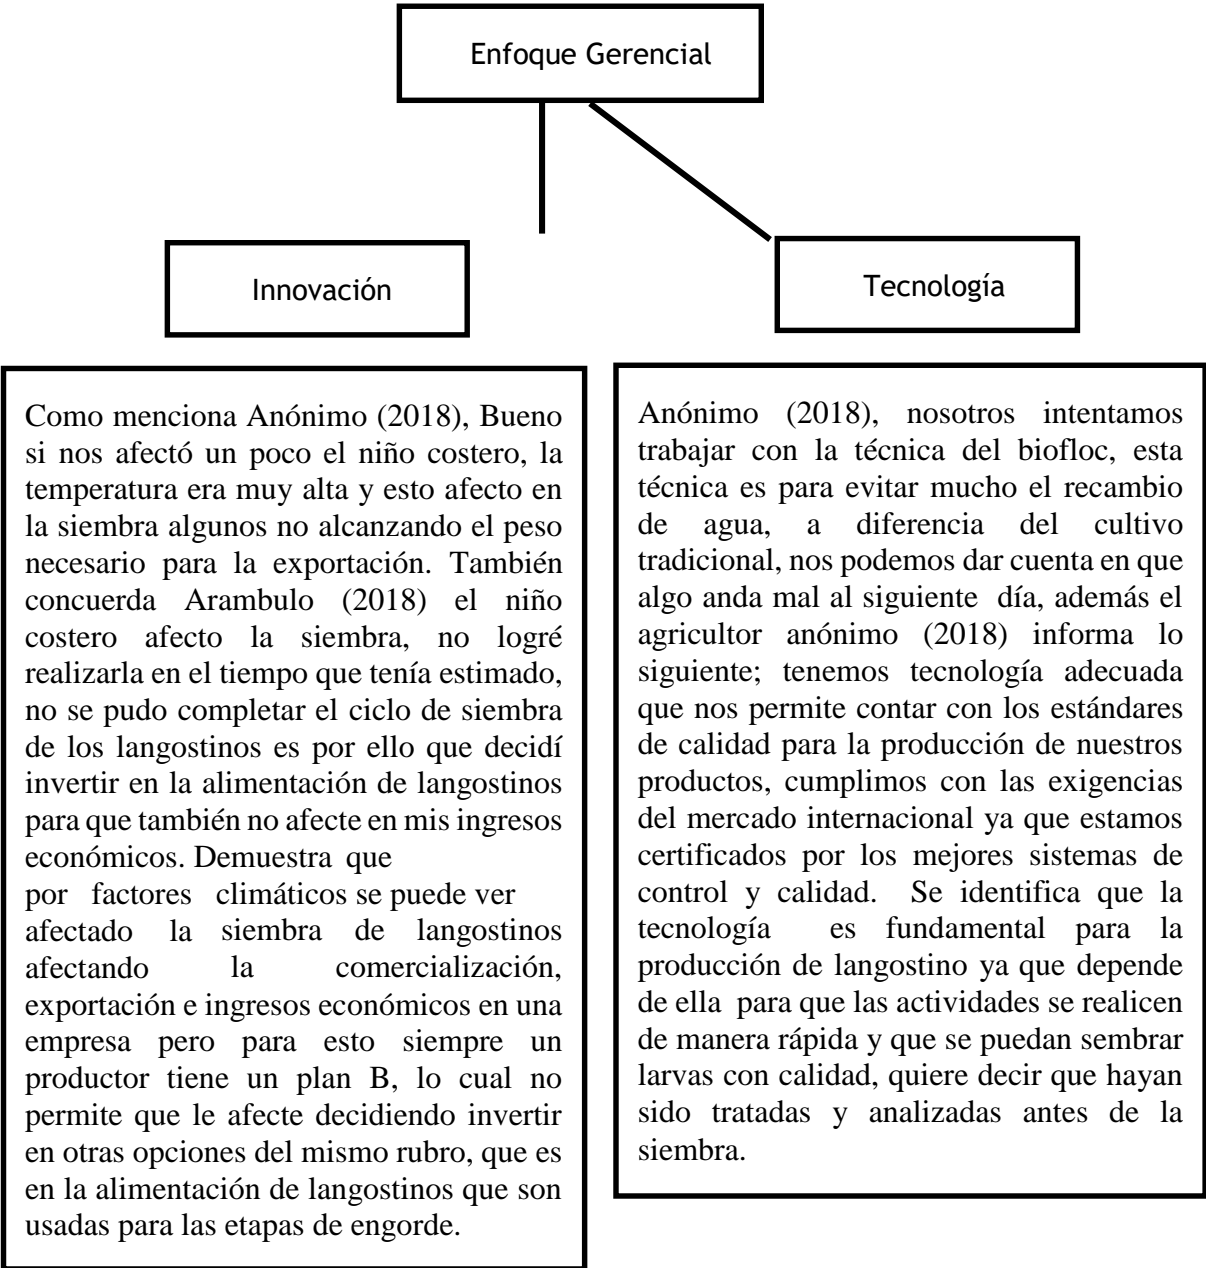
Enfoque Gerencial

Innovación

Tecnología

Como menciona Anónimo (2018), Bueno si nos afectó un poco el niño costero, la temperatura era muy alta y esto afecto en la siembra algunos no alcanzando el peso necesario para la exportación. También concuerda Arambulo (2018) el niño costero afecto la siembra, no logré realizarla en el tiempo que tenía estimado, no se pudo completar el ciclo de siembra de los langostinos es por ello que decidí invertir en la alimentación de langostinos para que también no afecte en mis ingresos económicos. Demuestra que por factores climáticos se puede ver afectado la siembra de langostinos afectando la comercialización, exportación e ingresos económicos en una empresa pero para esto siempre un productor tiene un plan B, lo cual no permite que le afecte decidiendo invertir en otras opciones del mismo rubro, que es en la alimentación de langostinos que son usadas para las etapas de engorde.

Anónimo (2018), nosotros intentamos trabajar con la técnica del biofloc, esta técnica es para evitar mucho el recambio de agua, a diferencia del cultivo tradicional, nos podemos dar cuenta en que algo anda mal al siguiente día, además el agricultor anónimo (2018) informa lo siguiente; tenemos tecnología adecuada que nos permite contar con los estándares de calidad para la producción de nuestros productos, cumplimos con las exigencias del mercado internacional ya que estamos certificados por los mejores sistemas de control y calidad. Se identifica que la tecnología es fundamental para la producción de langostino ya que depende de ella para que las actividades se realicen de manera rápida y que se puedan sembrar larvas con calidad, quiere decir que hayan sido tratadas y analizadas antes de la siembra.